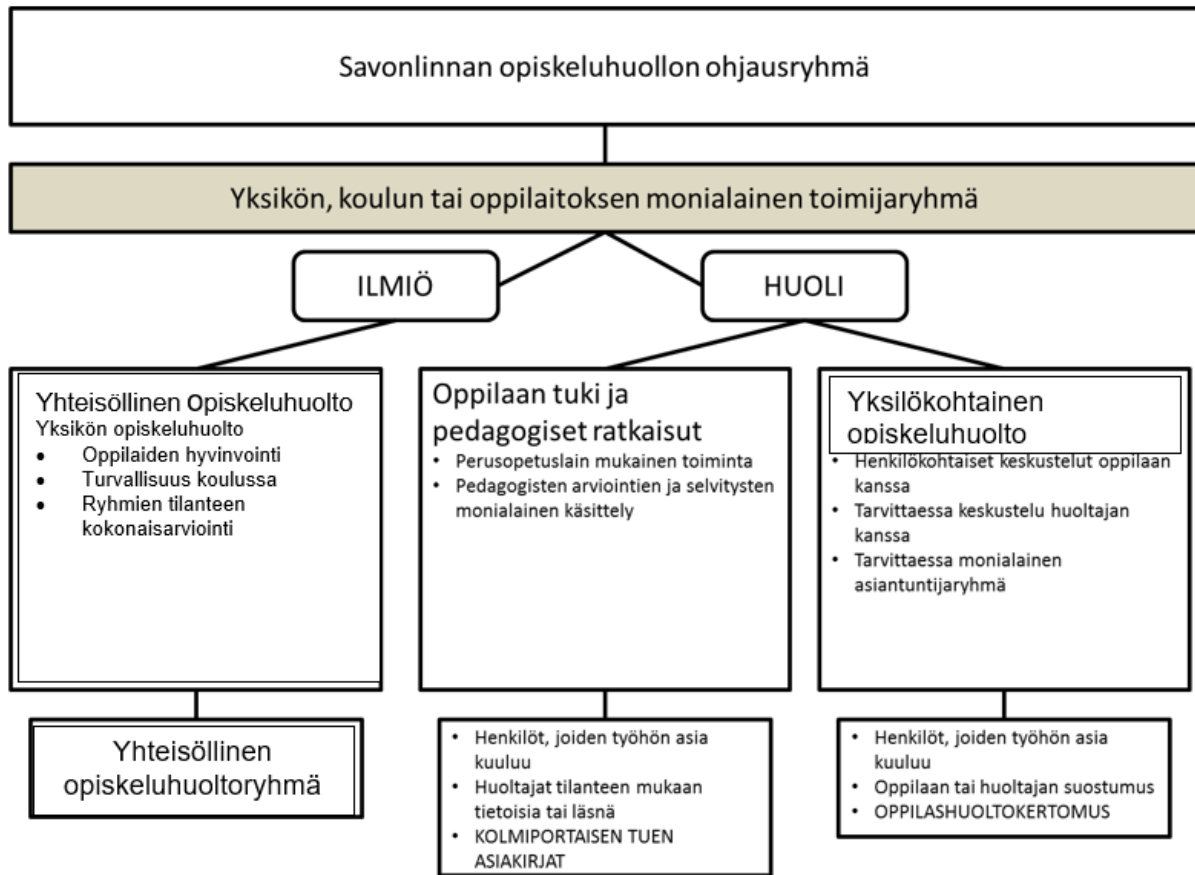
Savonlinnan opiskeluhuollon ohjausryhmä

Yksikön, koulun tai oppilaitoksen monialainen toimijaryhmä

ILMIÖ

HUOLI

Yhteisöllinen Opiskeluhuolto
Yksikön opiskeluhuolto
- Oppilaiden hyvinvointi
- Turvallisuus koulussa
- Ryhmien tilanteen kokonaisarviointi

Oppilaan tuki ja pedagogiset ratkaisut
- Perusopetuslain mukainen toiminta
- Pedagogisten arviointien ja selvitysten monialainen käsittely

Yksilökohtainen opiskeluhuolto
- Henkilökohtaiset keskustelut oppilaan kanssa
- Tarvittaessa keskustelu huoltajan kanssa
- Tarvittaessa monialainen asiantuntijaryhmä

Yhteisöllinen opiskeluhuoltoryhmä

- Henkilöt, joiden työhön asia kuuluu
- Huoltajat tilanteen mukaan tietoisia tai läsnä
- KOLMIPORTAISEN TUEN ASIAKIRJAT

- Henkilöt, joiden työhön asia kuuluu
- Oppilaan tai huoltajan suostumus
- OPPILASHUOLTOKERTOMUS